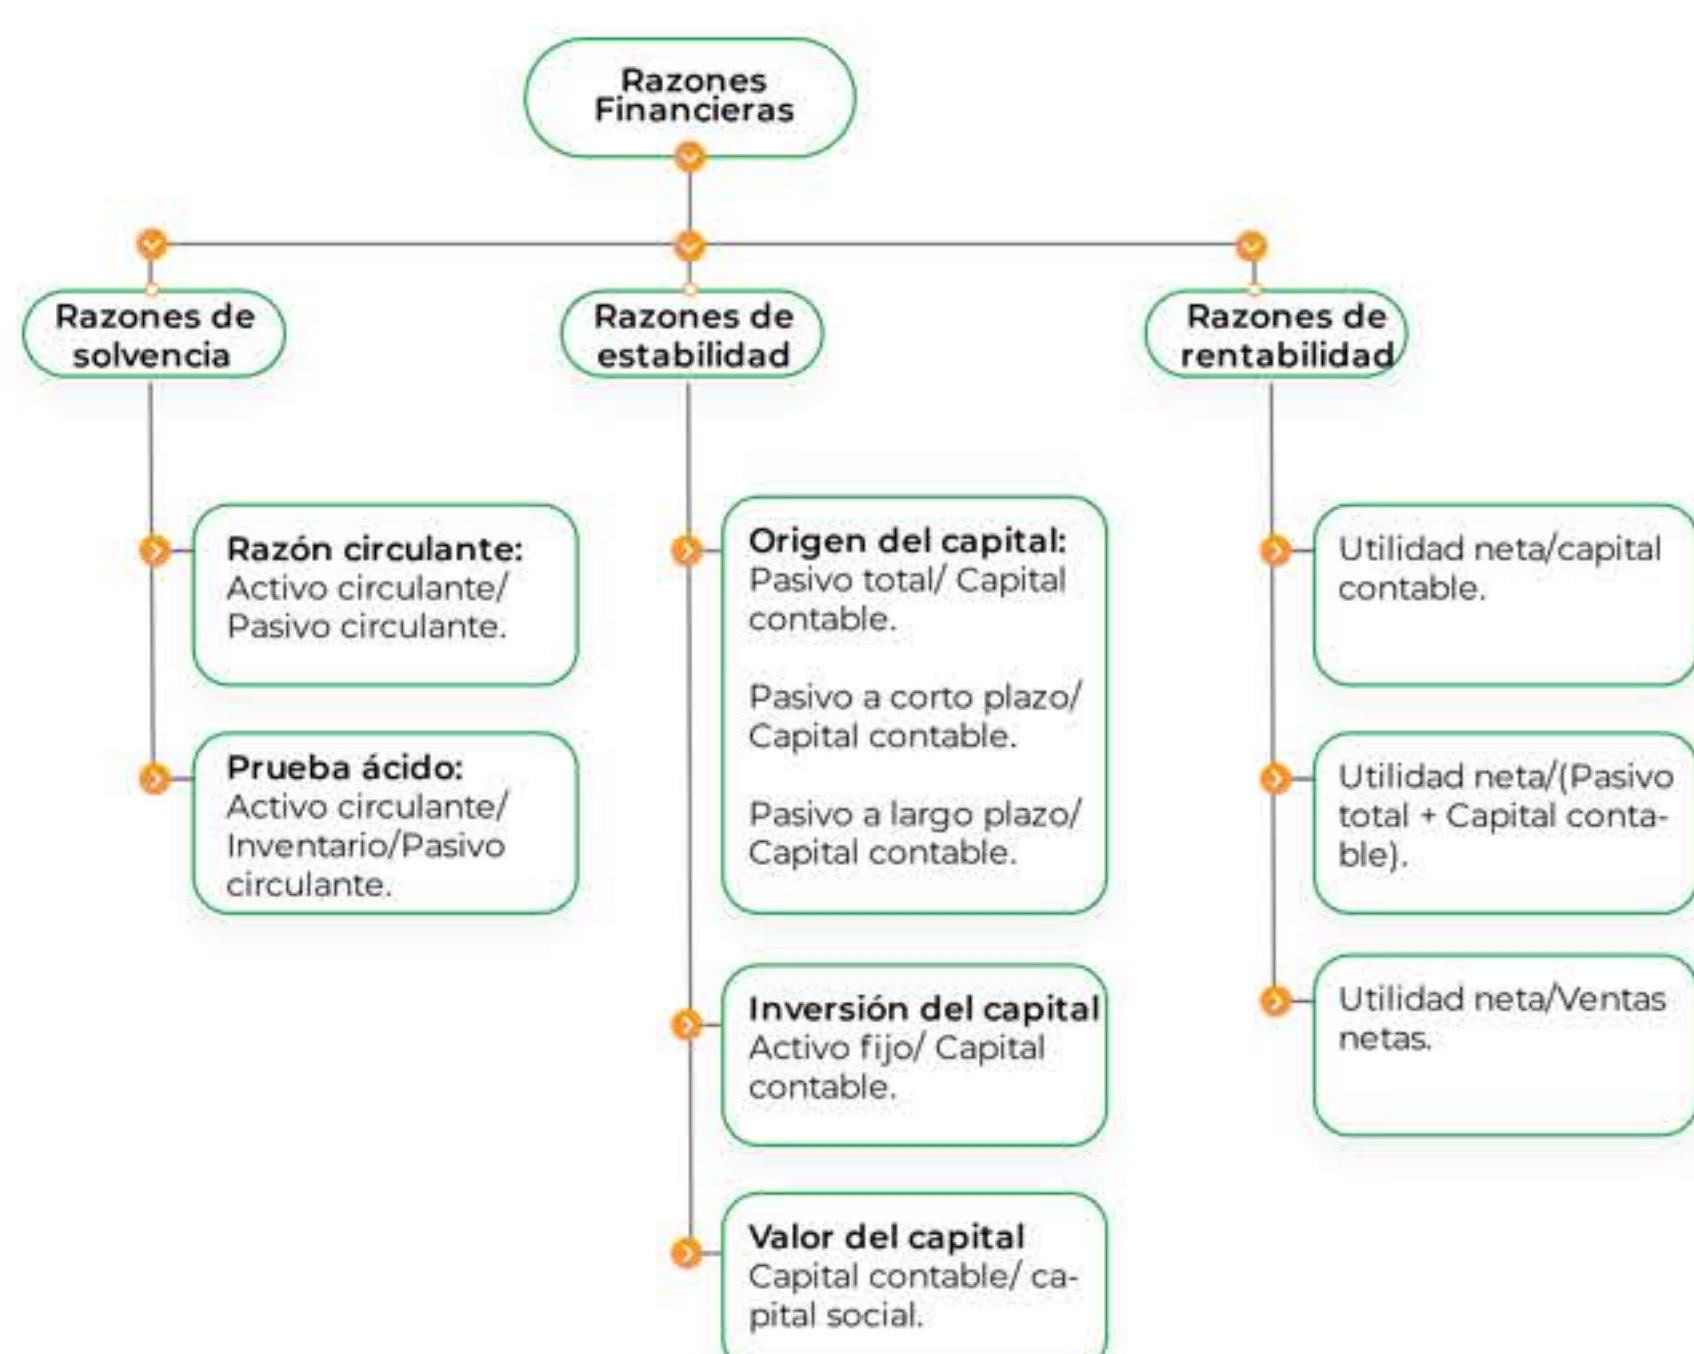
Razones Financieras

Razones de solvencia

Razón circulante: Activo circulante/ Pasivo circulante.

Prueba ácido: Activo circulante/ Inventario/Pasivo circulante.

Razones de estabilidad

Origen del capital: Pasivo total/ Capital contable.

Pasivo a corto plazo/ Capital contable.

Pasivo a largo plazo/ Capital contable.

Inversión del capital Activo fijo/ Capital contable.

Valor del capital Capital contable/ capital social.

Razones de rentabilidad

Utilidad neta/capital contable.

Utilidad neta/(Pasivo total + Capital contable).

Utilidad neta/Ventas netas.